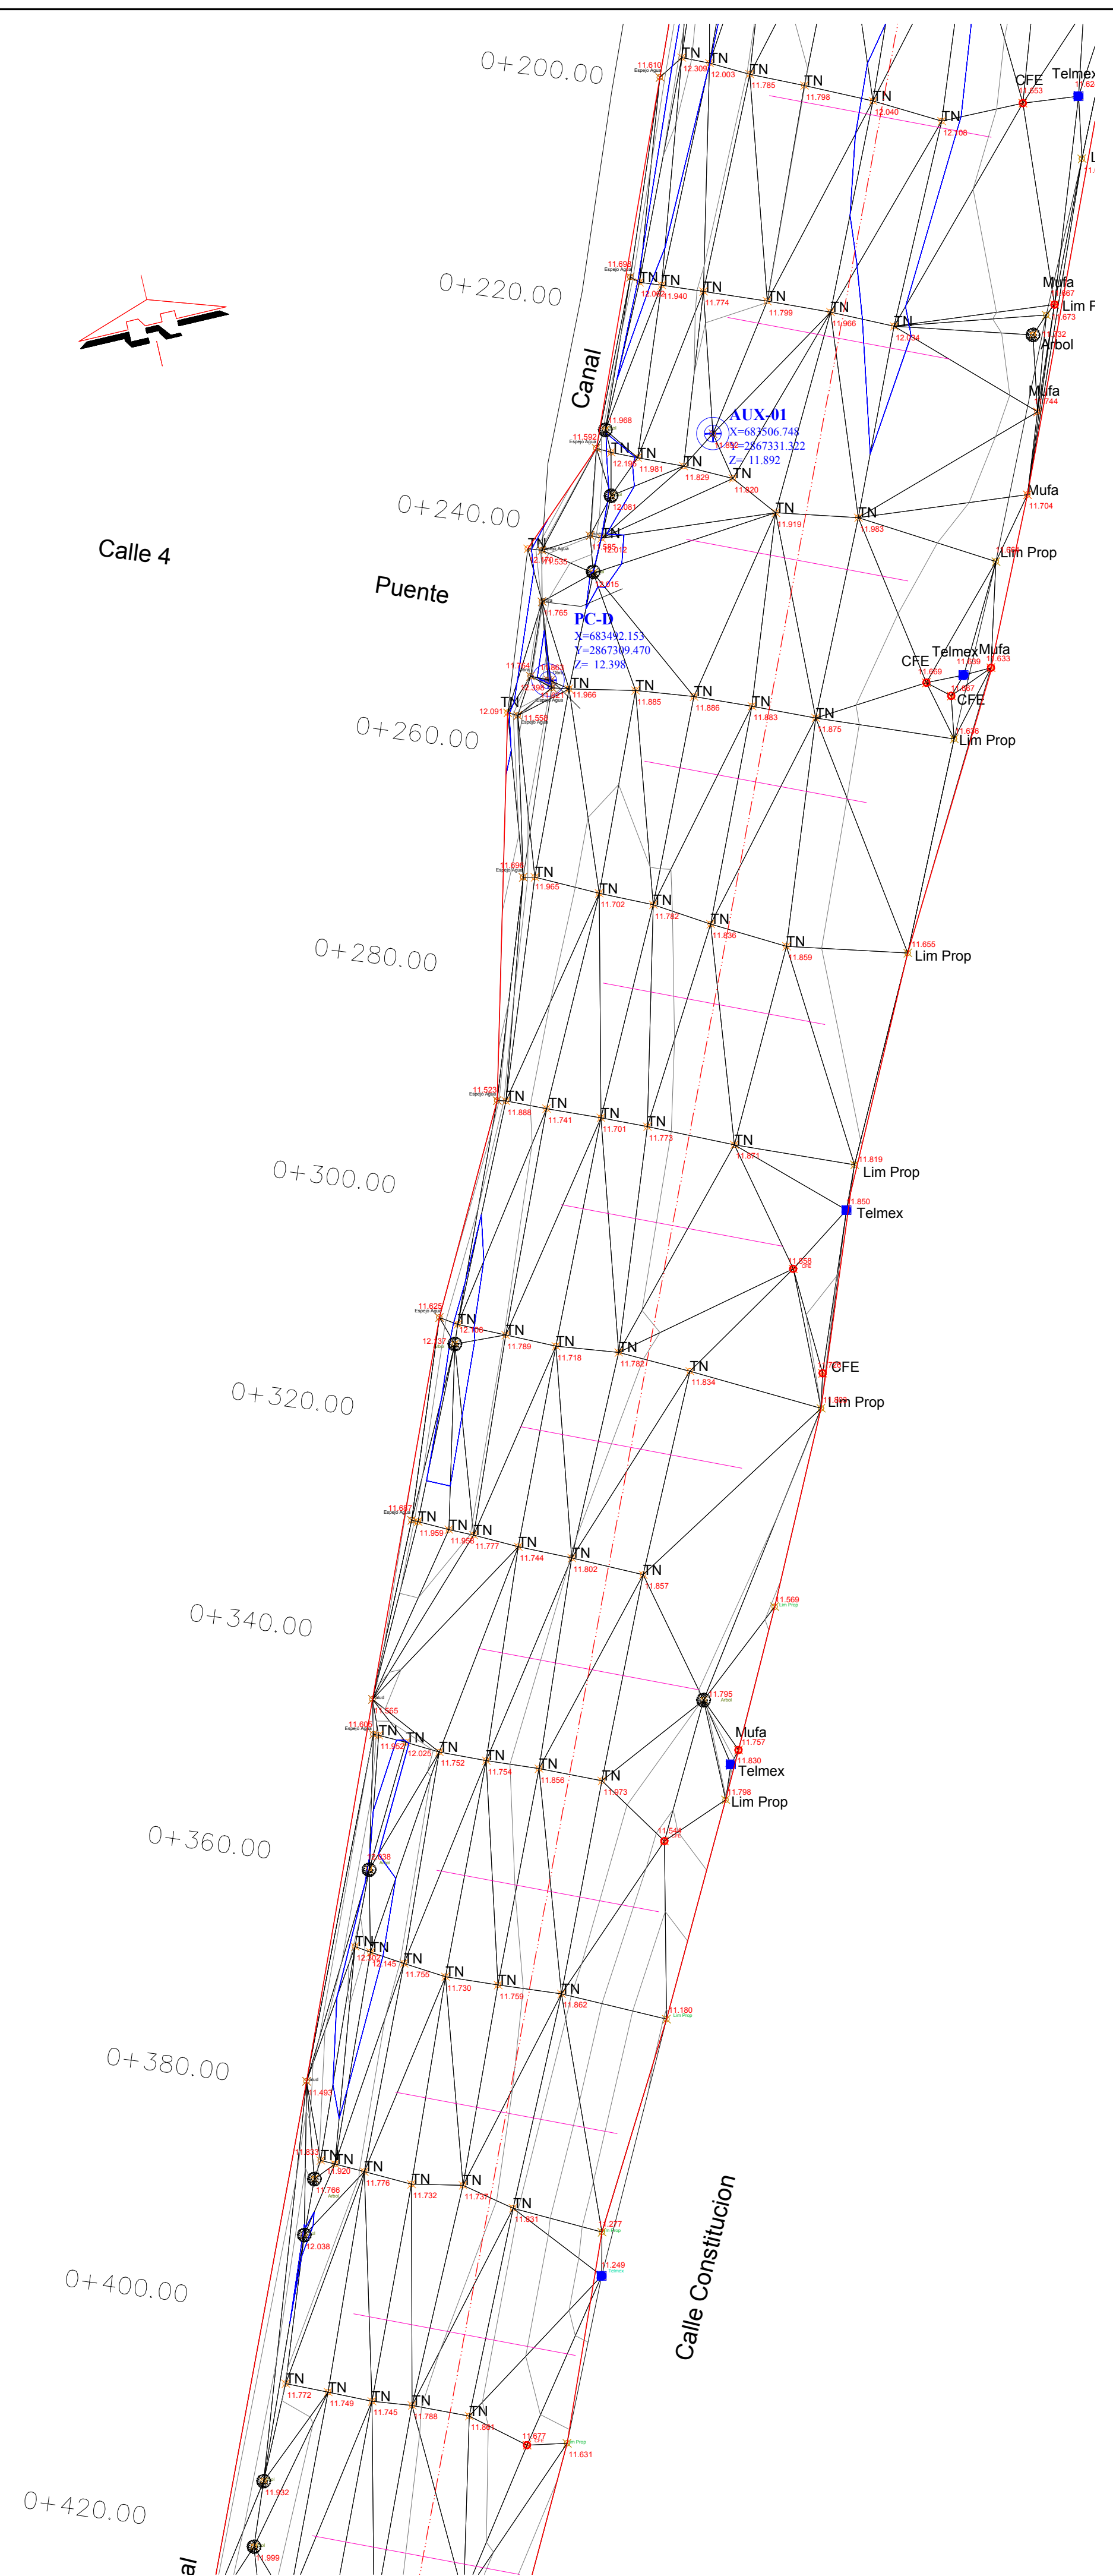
0+200.00

11.610 Espejo Agua TN 12.309 TN 12.003 TN 11.785 TN 11.798 TN 12.040 TN 12.108 CFE 11.653 Telmex

0+220.00

11.698 Espejo Agua TN 12.068 TN 11.940 TN 11.774 TN 11.799 TN 11.966 TN 12.034 Mufa 11.667 Lim P 11.673 11.732 Arbol

Canal

Mufa 11.744

AUX-01
X=683506.748
Y=2867331.322
Z= 11.892

11.968 11.592 Espejo Agua TN 12.197 TN 11.981 TN 11.829 TN 11.920 12.081

0+240.00

Calle 4

Puente

TN 11.919 TN 11.983 Mufa 11.704 Lim Prop

TN 12.170 11.535 11.585 12.012 12.015 11.765

PC-D
X=683492.153
Y=2867309.470
Z= 12.398

11.754 11.982 12.395 TN 12.091 11.558 TN 11.966 TN 11.885 TN 11.886 TN 11.883 TN 11.875 CFE 11.689 Telmex 11.639 Mufa 11.633 11.667 CFE 11.636 Lim Prop

0+260.00

11.696 Espejo Agua TN 11.965 TN 11.702 TN 11.782 TN 11.836 TN 11.859 11.655 Lim Prop

0+280.00

11.523 Espejo Agua TN 11.888 TN 11.741 TN 11.701 TN 11.773 TN 11.871 11.819 Lim Prop 11.850 Telmex

0+300.00

11.558 CFE

11.625 Espejo Agua TN 12.737 12.150 TN 11.789 TN 11.718 TN 11.782 TN 11.834 CFE Lim Prop

0+320.00

11.687 Espejo Agua TN 11.959 TN 11.958 TN 11.777 TN 11.744 TN 11.802 TN 11.857

0+340.00

11.569 Lim Prop

11.795 Arbol

11.585 11.602 Espejo Agua TN 11.852 TN 12.025 TN 11.752 TN 11.754 TN 11.856 TN 11.873 Mufa 11.757 11.830 Telmex 11.798 Lim Prop

0+360.00

11.558 12.038

TN 12.270 TN 12.145 TN 11.755 TN 11.730 TN 11.759 TN 11.862 11.180 Lim Prop

0+380.00

11.493 11.833 TN 11.920 11.766 Arbol TN 11.776 TN 11.732 TN 11.737 TN 11.831 11.277 Lim Prop 11.249 Telmex 12.038

Calle Constitucion

0+400.00

TN 11.772 TN 11.749 TN 11.745 TN 11.788 TN 11.881 11.677 11.631

0+420.00

11.932 11.999

al